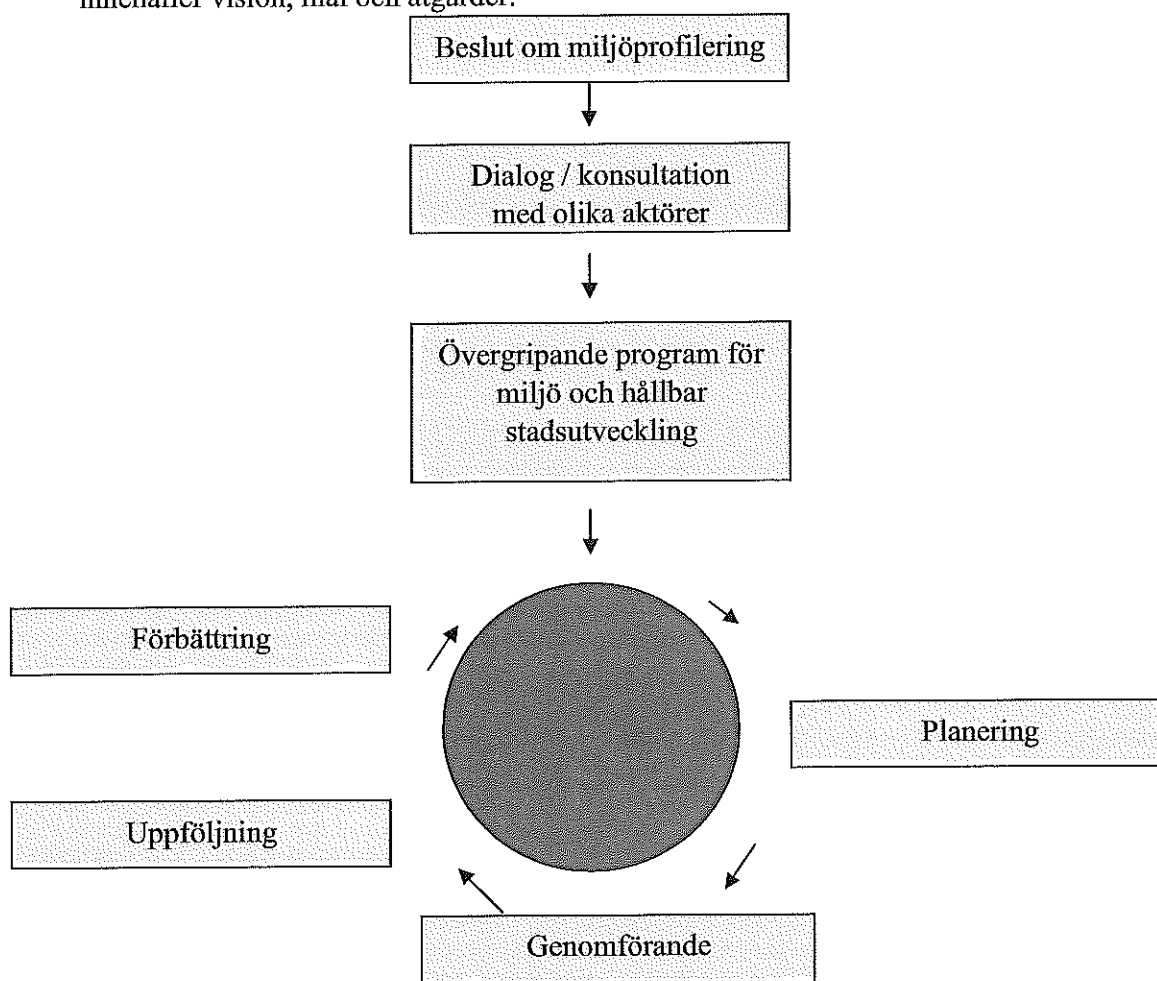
innehåller vision, mål och åtgärder.

Beslut om miljöprofilering

Dialog / konsultation med olika aktörer

Övergripande program för miljö och hållbar stadsutveckling

Förbättring

Planering

Uppföljning

Genomförande